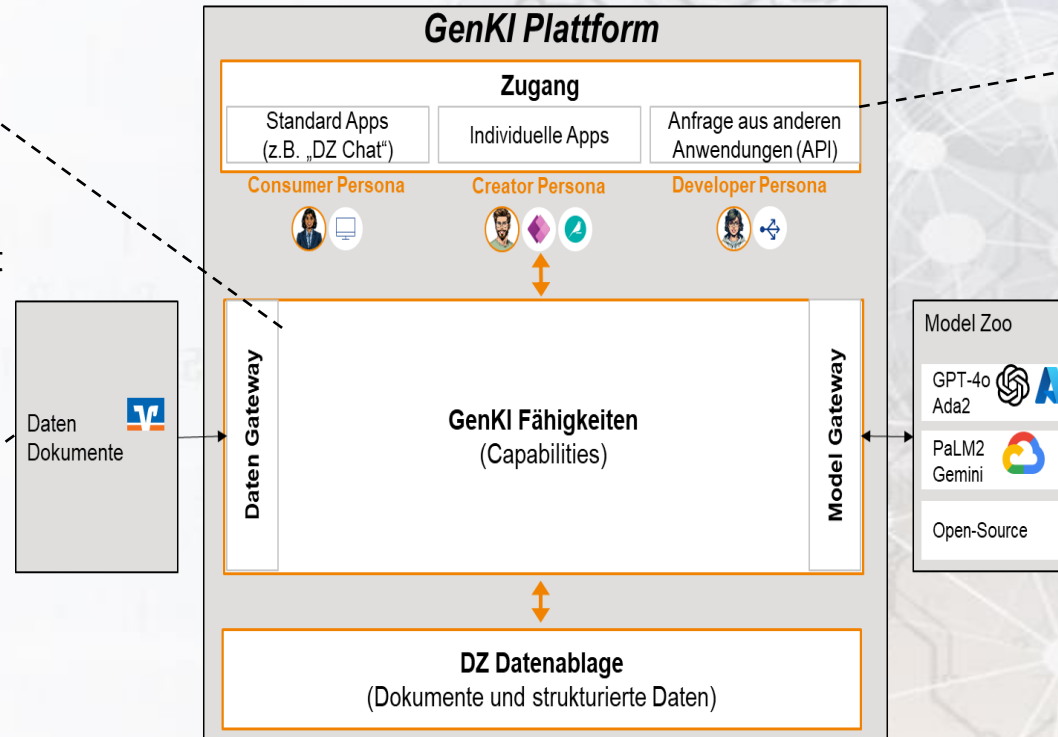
GenKI Plattform

Zugang

Standard Apps (z.B. „DZ Chat“)

Individuelle Apps

Anfrage aus anderen Anwendungen (API)

Consumer Persona

Creator Persona

Developer Persona

Daten Dokumente

Daten Gateway

GenKI Fähigkeiten
(Capabilities)

Model Gateway

Model Zoo

GPT-4o
Ada2

PaLM2
Gemini

Open-Source

DZ Datenablage
(Dokumente und strukturierte Daten)